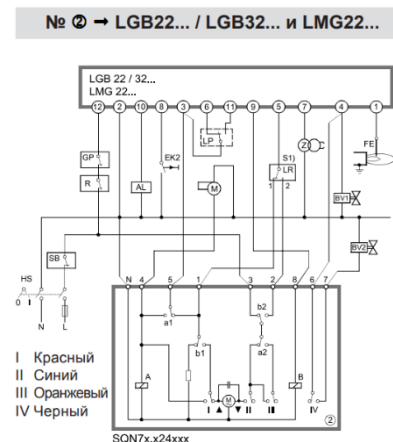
№ ② → LGB22... / LGB32... и LMG22...

LGB 22 / 32...
LMG 22...

12 2 10 8 3 6 11 9 5 7 4 1

GP
R
AL
EK2
LP
M
S1)
LR
1 2
Z
FE
BV1
BV2
SB
HS
0 I
N L

N 4 5 1 3 2 8 6 7

a1
b2
b1
a2
A
M
I II
B
IV
②

I Красный
II Синий
III Оранжевый
IV Черный

SQN7x.x24xxx